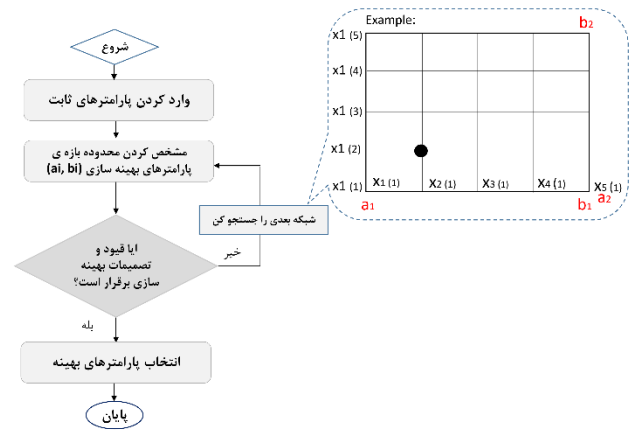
شروع

وارد کردن پارامترهای ثابت

مشخص کردن محدوده بازه ی پارامترهای بهینه سازی (ai, bi)

ایا قیود و تصمیمات بهینه سازی برقرار است؟

خیر

شبکه بعدی را جستجو کن

بله

انتخاب پارامترهای بهینه

پایان

Example:

$b_2$

x1 (5)

x1 (4)

x1 (3)

x1 (2)

x1 (1)

$x_1$ (1)

$x_2$ (1)

$x_3$ (1)

$x_4$ (1)

$x_5$ (1)

$a_1$

$b_1$

$a_2$